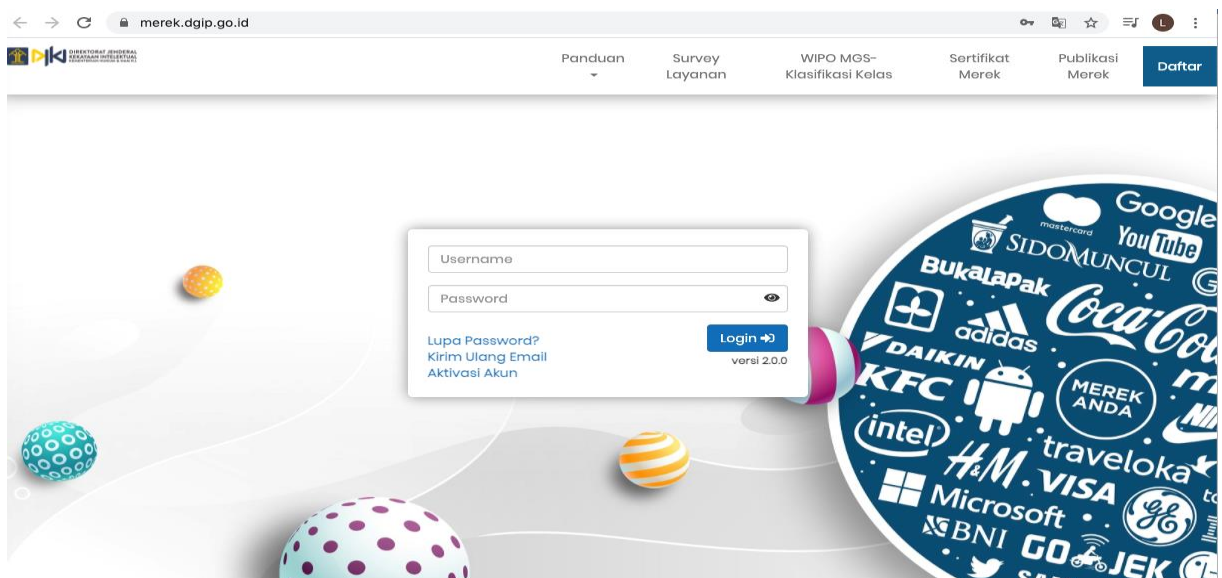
merek.dgip.go.id

DJKI DIREKTORAT JENDERAL KEKAYAAN INTELEKTUAL KEMENTERIAN HUKUM & HAM R.I.

Panduan

Survey Layanan

WIPO MGS-Klasifikasi Kelas

Sertifikat Merek

Publikasi Merek

Daftar

Username

Password

Lupa Password?
Kirim Ulang Email
Aktivasi Akun

Login

versi 2.0.0

Google
mastercard
YouTube
SIDOMUNCUL
BukaLapak
Coca-Cola
adidas
DAIKIN
KFC
MEREK ANDA
intel
traveloka
H&M
VISA
Microsoft
GE
BNI
GOJEK